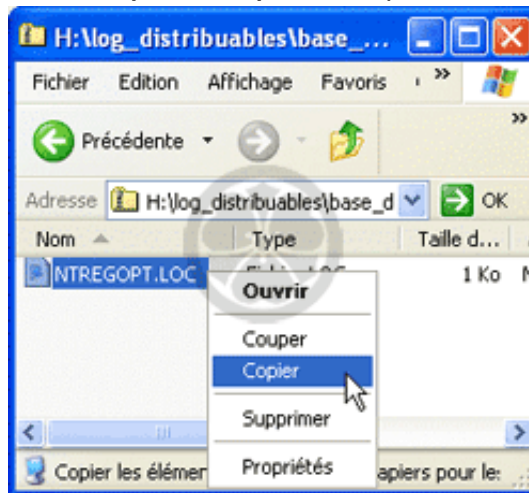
H:\log_distribuables\base_...

Fichier Edition Affichage Favoris »

Précédente

»

Adresse H:\log_distribuables\base_d OK

Nom Type Taille d...

NTREGOPT.LOC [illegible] 1 Ko

Ouvrir

Couper

Copier

Supprimer

Propriétés

Copier les élémen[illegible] apiers pour le: